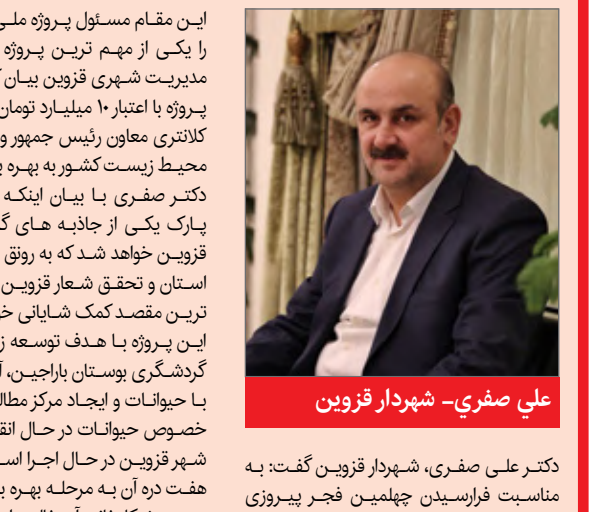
علي صفري- شهردار قزوين

دکتر علی صفری، شهردار قزوین گفت: به مناسبت فرارسیدن چهلمین فجر پیروزی

این مقام مسئول پروژه ملی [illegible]
را یکی از مهم ترین پروژه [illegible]
مدیریت شهری قزوین بیان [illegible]
پروژه با اعتبار ۱۰ میلیارد تومان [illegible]
کلانتری معاون رئیس جمهور و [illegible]
محیط زیست کشور به بهره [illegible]
دکتر صفری با بیان اینکه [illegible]
پارک یکی از جاذبه های گ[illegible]
قزوین خواهد شد که به رونق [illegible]
استان و تحقق شعار قزوین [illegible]
ترین مقصد کمک شایانی خ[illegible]
این پروژه با هدف توسعه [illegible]
گردشگری بوستان باراجین، آ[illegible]
با حیوانات و ایجاد مرکز مطال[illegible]
خصوص حیوانات در حال انق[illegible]
شهر قزوین در حال اجرا اس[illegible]
هفت دره آن به مرحله بهره ب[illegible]